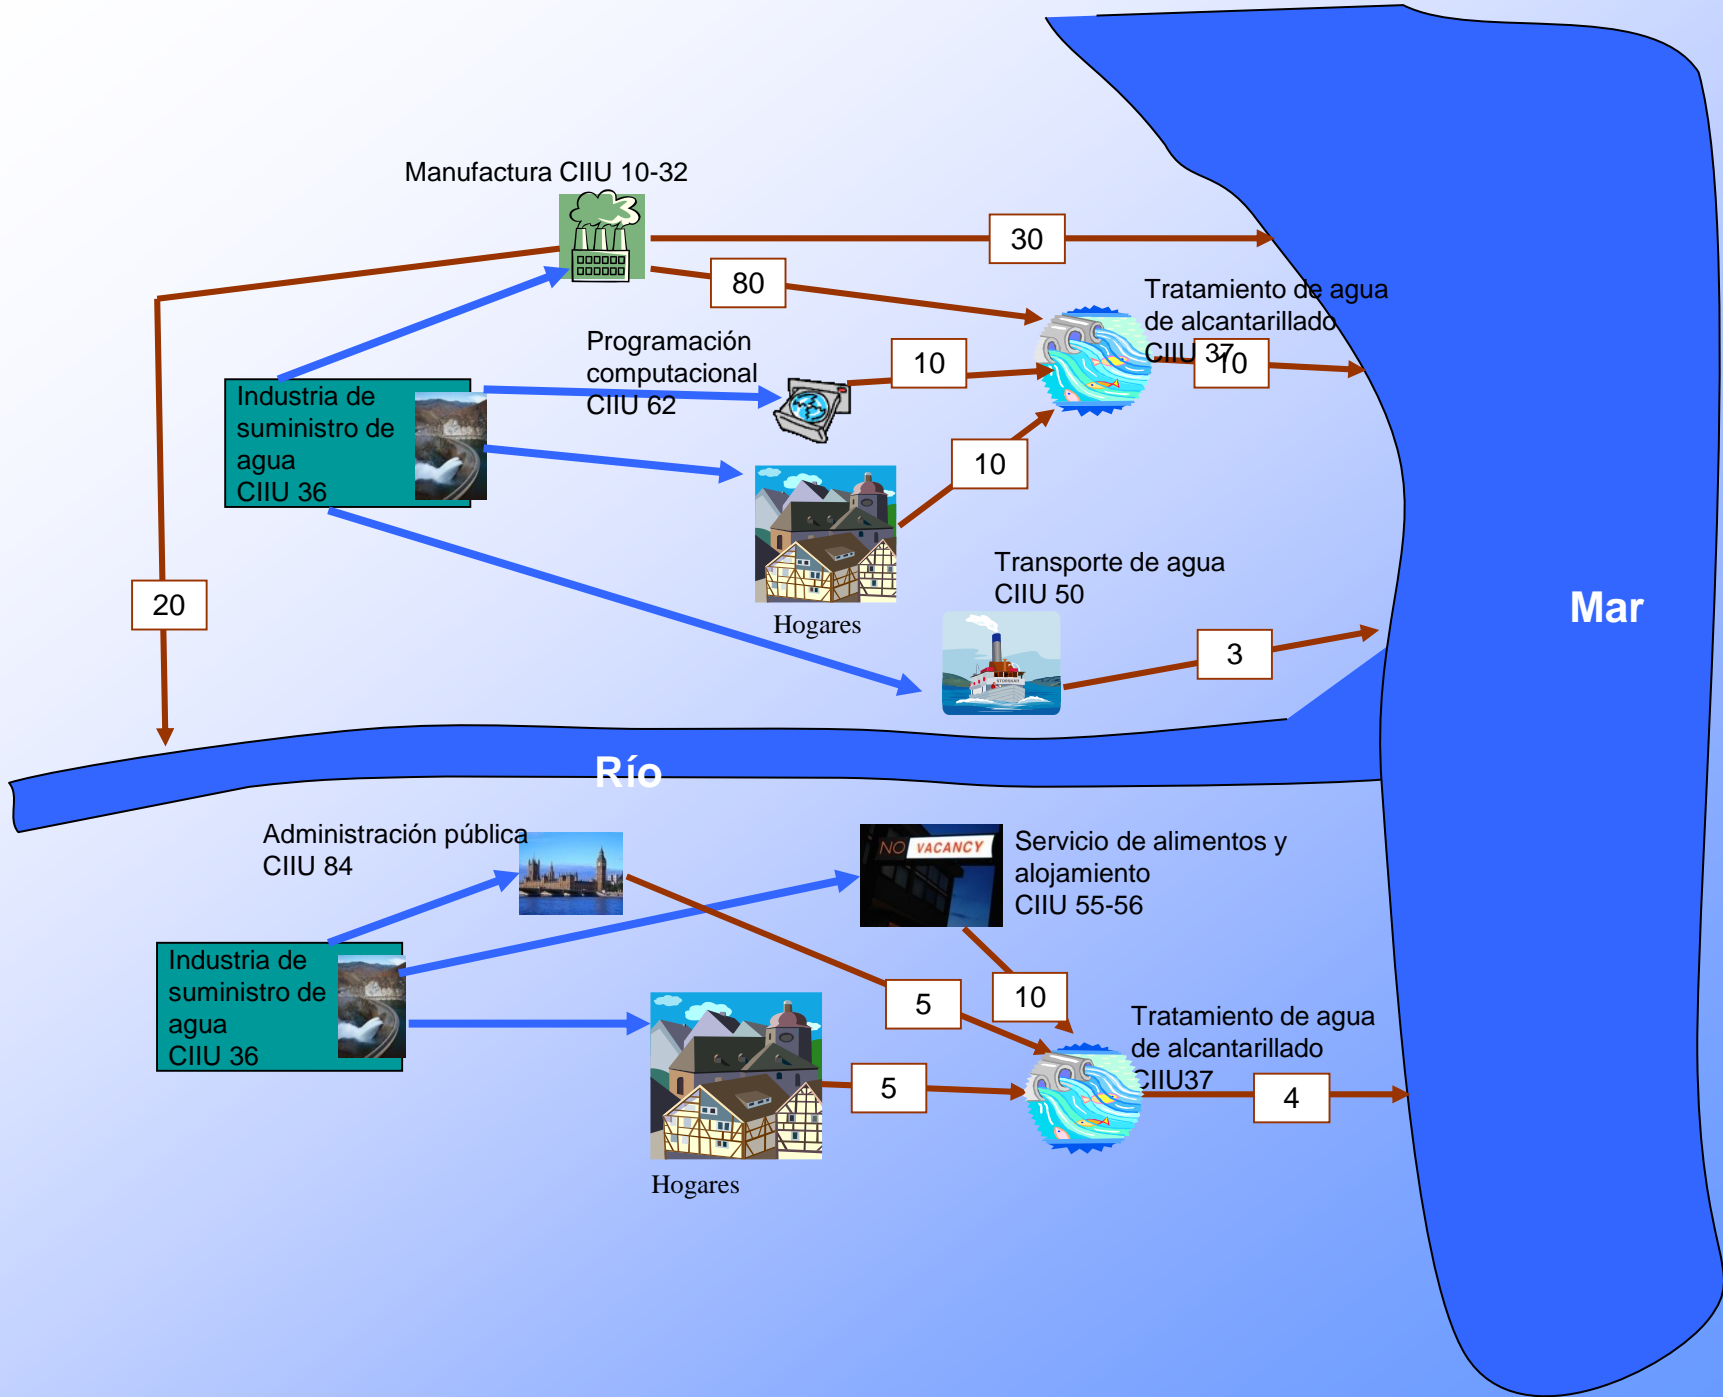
Manufactura CIIU 10-32

30

80

Tratamiento de agua de alcantarillado CIIU 37

Programación computacional CIIU 62

10

10

Industria de suministro de agua CIIU 36

10

Hogares

Transporte de agua CIIU 50

20

3

Mar

Río

Administración pública CIIU 84

NO VACANCY

Servicio de alimentos y alojamiento CIIU 55-56

Industria de suministro de agua CIIU 36

5

10

Tratamiento de agua de alcantarillado CIIU37

5

4

Hogares